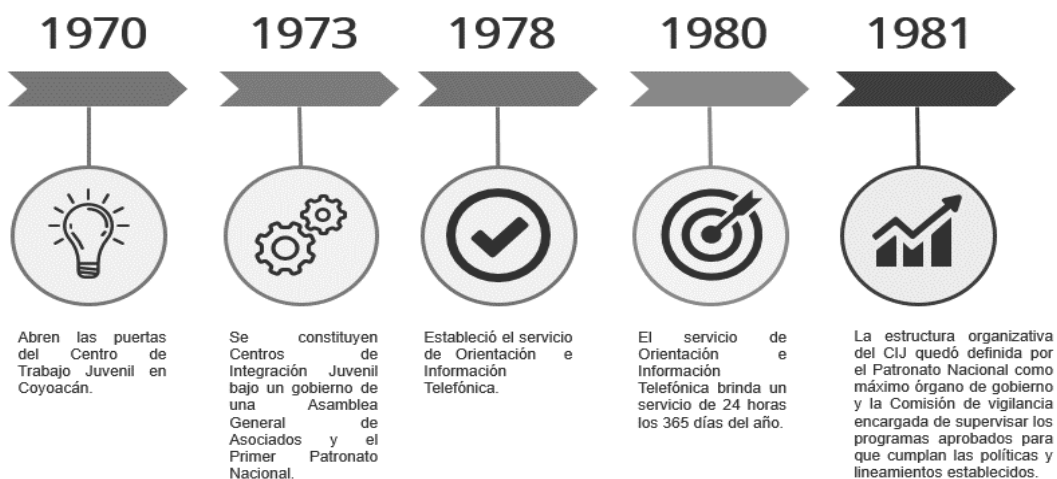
1970

1973

1978

1980

1981

Abren las puertas del Centro de Trabajo Juvenil en Coyoacán.

Se constituyen Centros de Integración Juvenil bajo un gobierno de una Asamblea General de Asociados y el Primer Patronato Nacional.

Estableció el servicio de Orientación e Información Telefónica.

El servicio de Orientación e Información Telefónica brinda un servicio de 24 horas los 365 días del año.

La estructura organizativa del CIJ quedó definida por el Patronato Nacional como máximo órgano de gobierno y la Comisión de vigilancia encargada de supervisar los programas aprobados para que cumplan las políticas y lineamientos establecidos.